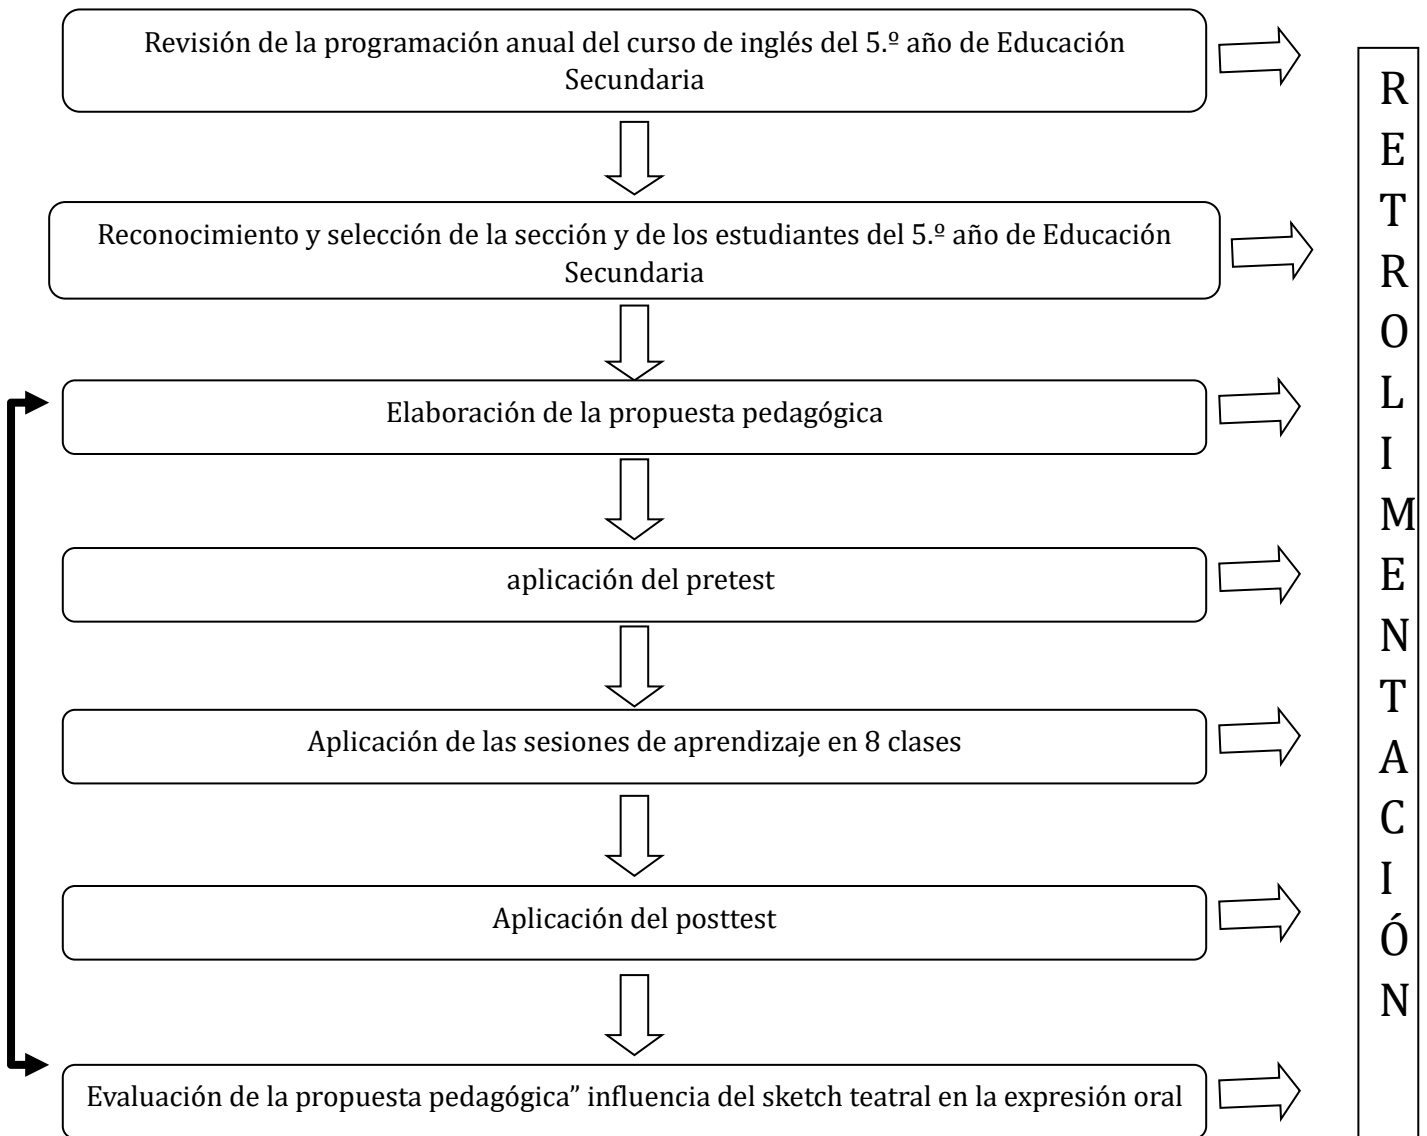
Revisión de la programación anual del curso de inglés del 5.º año de Educación Secundaria

Reconocimiento y selección de la sección y de los estudiantes del 5.º año de Educación Secundaria

Elaboración de la propuesta pedagógica

aplicación del pretest

Aplicación de las sesiones de aprendizaje en 8 clases

Aplicación del posttest

Evaluación de la propuesta pedagógica" influencia del sketch teatral en la expresión oral

R E T R O L I M E N T A C I Ó N